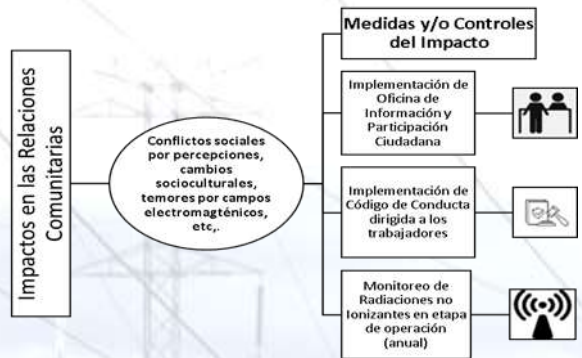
Impactos en las Relaciones Comunitarias

Conflictos sociales por percepciones, cambios socioculturales, temores por campos electromagténicos, etc,.

Medidas y/o Controles del Impacto

Implementación de Oficina de Información y Participación Ciudadana

Implementación de Código de Conducta dirigida a los trabajadores

Monitoreo de Radiaciones no Ionizantes en etapa de operación (anual)